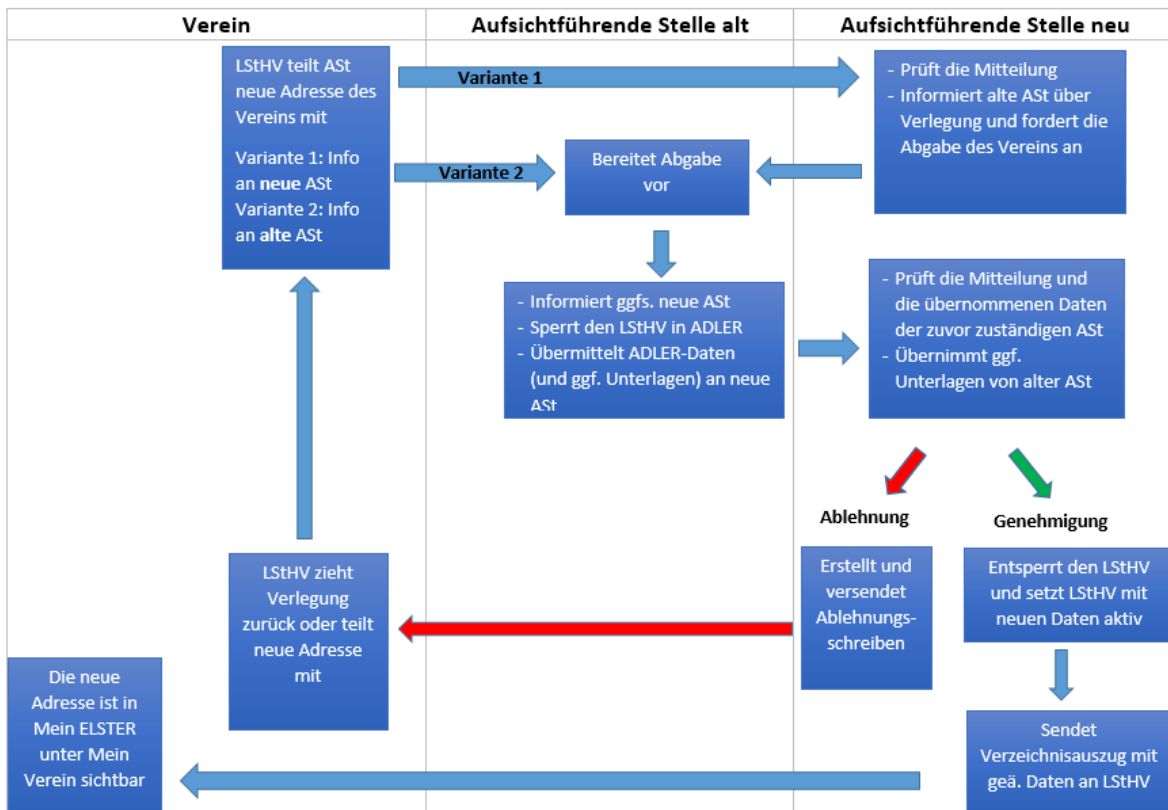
| Verein | Aufsichtführende Stelle alt | Aufsichtführende Stelle neu |
|---|---|---|

LStHV teilt ASt neue Adresse des Vereins mit

Variante 1: Info an **neue** ASt
Variante 2: Info an **alte** ASt

Variante 1

- Prüft die Mitteilung
- Informiert alte ASt über Verlegung und fordert die Abgabe des Vereins an

Variante 2

Bereitet Abgabe vor

- Informiert ggfs. neue ASt
- Sperrt den LStHV in ADLER
- Übermittelt ADLER-Daten (und ggf. Unterlagen) an neue ASt

- Prüft die Mitteilung und die übernommenen Daten der zuvor zuständigen ASt
- Übernimmt ggf. Unterlagen von alter ASt

Ablehnung

Genehmigung

Erstellt und versendet Ablehnungsschreiben

Entsperrt den LStHV und setzt LStHV mit neuen Daten aktiv

LStHV zieht Verlegung zurück oder teilt neue Adresse mit

Sendet Verzeichnisauszug mit geä. Daten an LStHV

Die neue Adresse ist in Mein ELSTER unter Mein Verein sichtbar